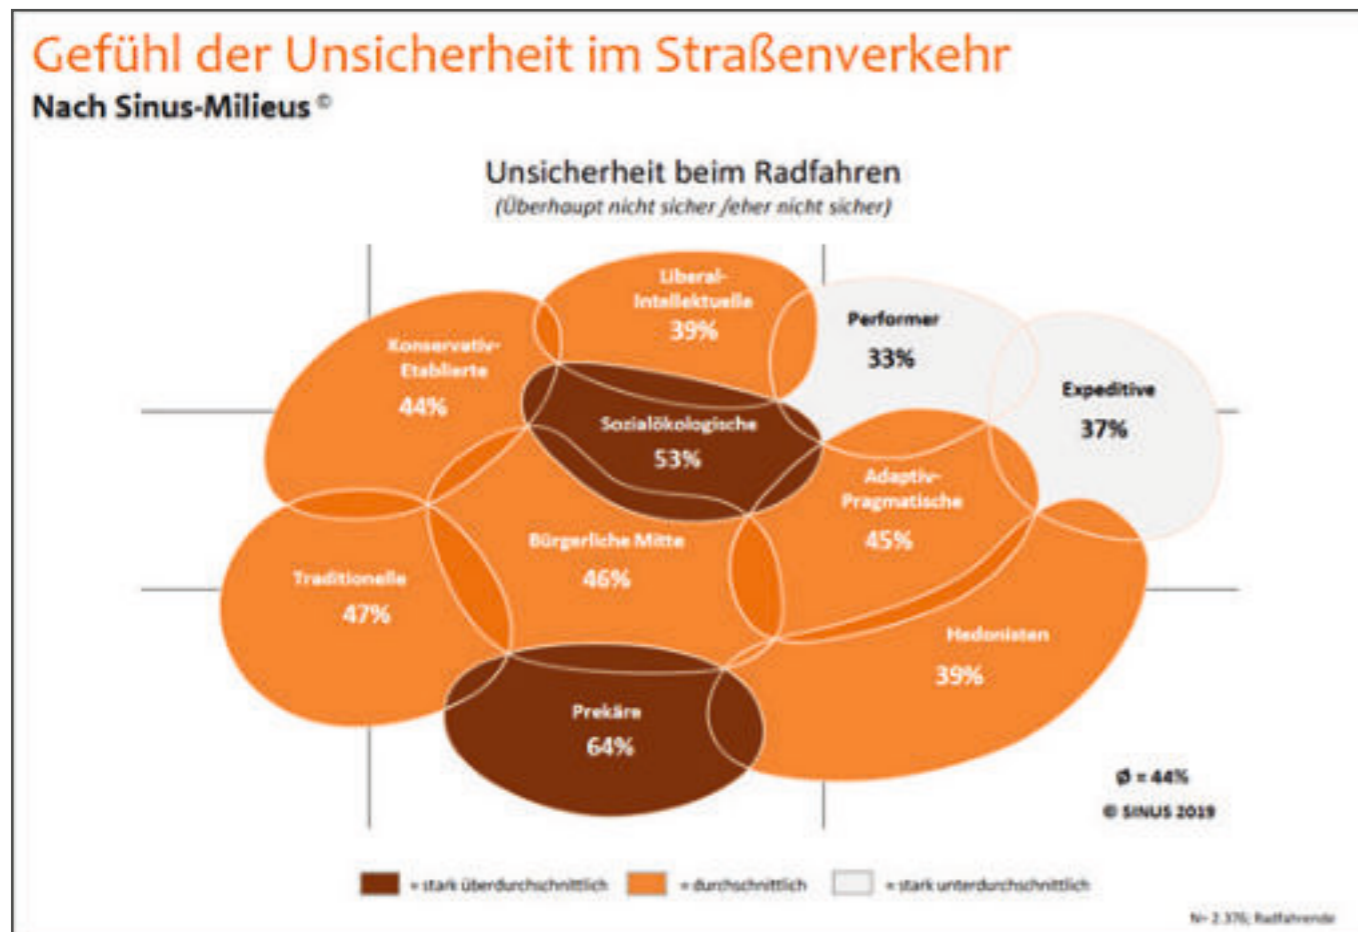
Gefühl der Unsicherheit im Straßenverkehr
Nach Sinus-Milieus ©

Unsicherheit beim Radfahren
(Überhaupt nicht sicher /eher nicht sicher)

Liberal-Intellektuelle
39%

Performer
33%

Konservativ-Etablierte
44%

Expeditive
37%

Sozialökologische
53%

Adaptiv-Pragmatische
45%

Bürgerliche Mitte
46%

Traditionelle
47%

Hedonisten
39%

Prekäre
64%

Ø = 44%
© SINUS 2019

= stark überdurchschnittlich
= durchschnittlich
= stark unterdurchschnittlich

N= 2.376; Radfahrende